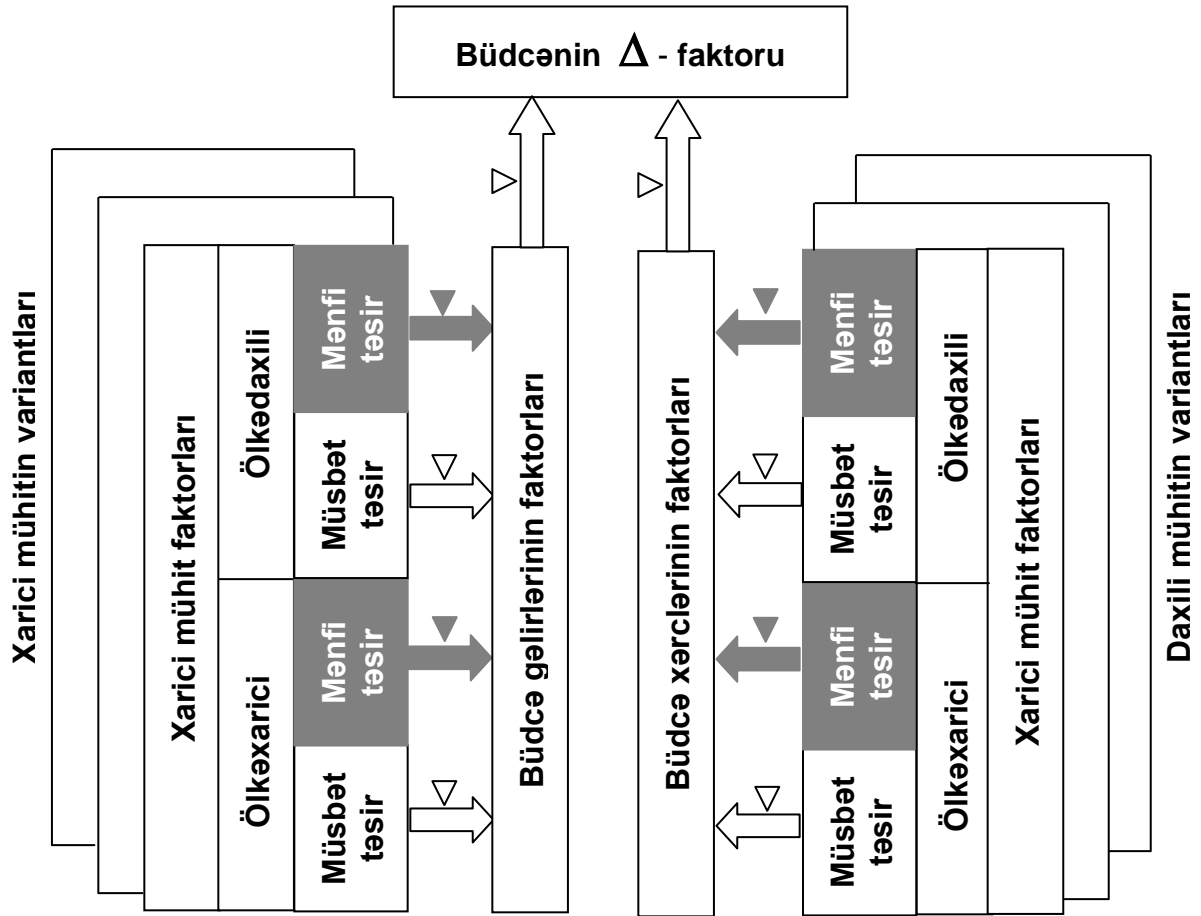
Büdcənin $\Delta$ - faktoru

Xarici mühitin variantları

Xarici mühit faktorları

Ölkədaxili

Mənfi təsir

Müsbət təsir

Ölkəxarici

Mənfi təsir

Müsbət təsir

Büdcə gəlirlərinin faktorları

Büdcə xərclərinin faktorları

Mənfi təsir

Müsbət təsir

Mənfi təsir

Müsbət təsir

Ölkədaxili

Ölkəxarici

Xarici mühit faktorları

Daxili mühitin variantları